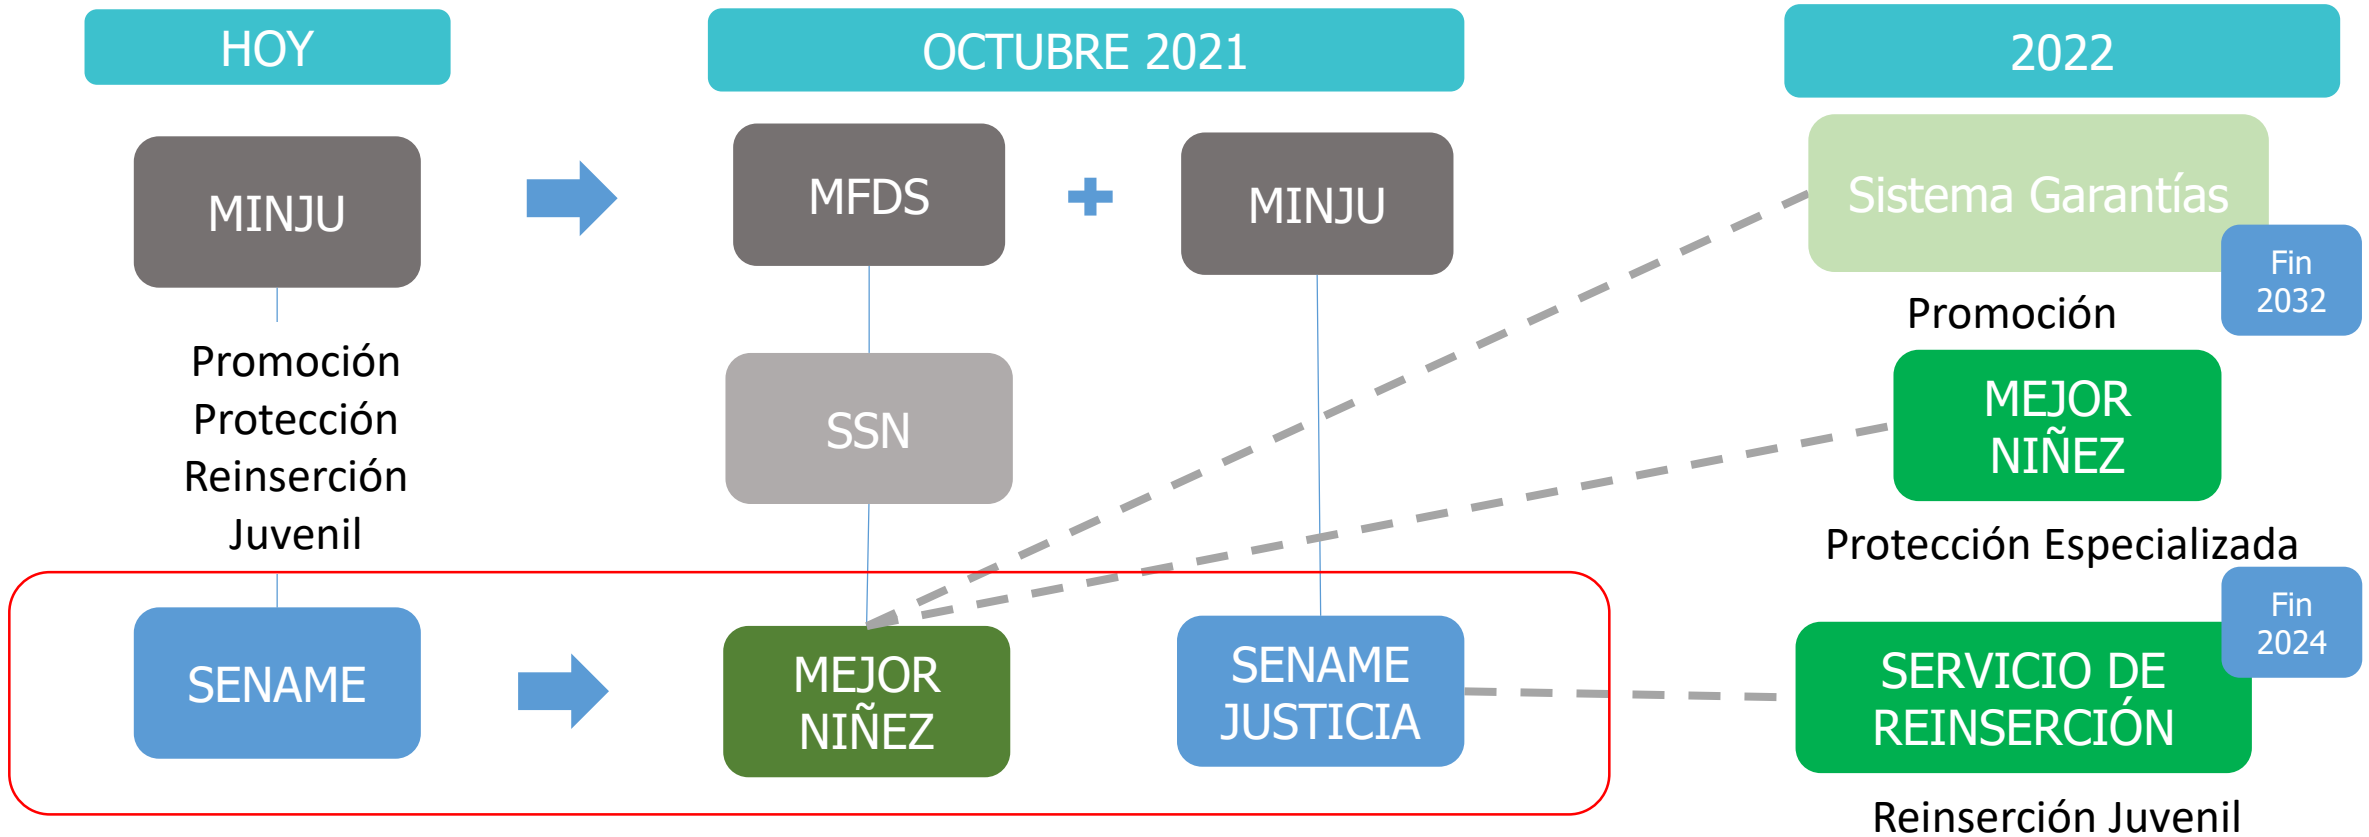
HOY

OCTUBRE 2021

2022

MINJU

Promoción
Protección
Reinserción
Juvenil

SENAME

MFDS

+

MINJU

SSN

MEJOR NIÑEZ

SENAME JUSTICIA

Sistema Garantías

Fin 2032

Promoción

MEJOR NIÑEZ

Protección Especializada

Fin 2024

SERVICIO DE REINSERCIÓN

Reinserción Juvenil